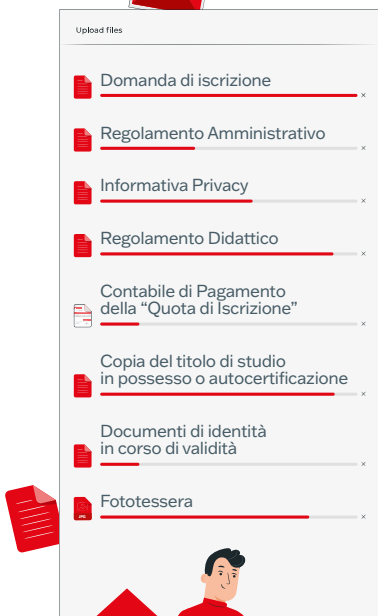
Upload files

Domanda di iscrizione
×

Regolamento Amministrativo
×

Informativa Privacy
×

Regolamento Didattico
×

Contabile di Pagamento della “Quota di Iscrizione”
×

Copia del titolo di studio in possesso o autocertificazione
×

Documenti di identità in corso di validità
×

Fototessera
×